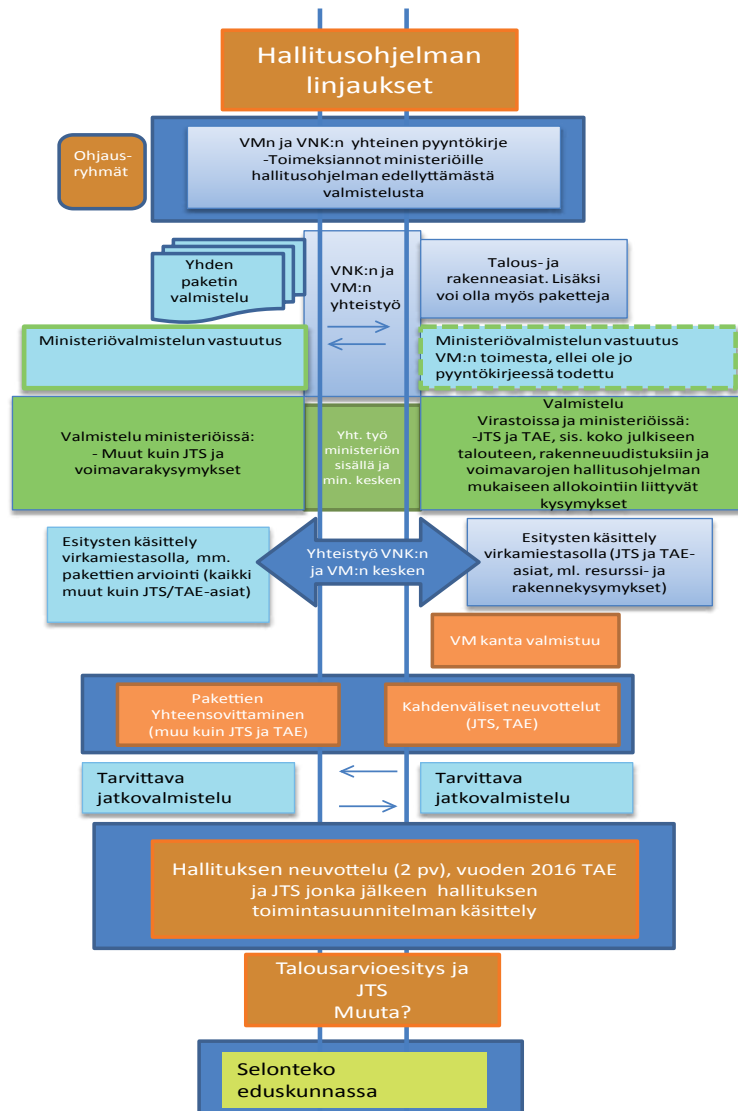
Hallitusohjelman linjaukset

Ohjausryhmät

VMn ja VNK:n yhteinen pyyntökirje -Toimeksiannot ministeriöille hallitusohjelman edellyttämästä valmistelusta

Yhden paketin valmistelu

VNK:n ja VM:n yhteistyö

Talous- ja rakenneasiat. Lisäksi voi olla myös paketteja

Ministeriövalmistelun vastuutus

Ministeriövalmistelun vastuutus VM:n toimesta, ellei ole jo pyyntökirjeessä todettu

Valmistelu ministeriöissä: - Muut kuin JTS ja voimavarakysymykset

Yht. työ ministeriön sisällä ja min. kesken

Valmistelu Virastoissa ja ministeriöissä: -JTS ja TAE, sis. koko julkiseen talouteen, rakenneudistuksiin ja voimavarojen hallitusohjelman mukaiseen allokointiin liittyvät kysymykset

Esitysten käsittely virkamiestasolla, mm. pakettien arviointi (kaikki muut kuin JTS/TAE-asiat)

Yhteistyö VNK:n ja VM:n kesken

Esitysten käsittely virkamiestasolla (JTS ja TAE-asiat, ml. resurssi- ja rakennekysymykset)

VM kanta valmistuu

Pakettien Yhteensovittaminen (muu kuin JTS ja TAE)

Kahdenväliset neuvottelut (JTS, TAE)

Tarvittava jatkovalmistelu

Tarvittava jatkovalmistelu

Hallituksen neuvottelu (2 pv), vuoden 2016 TAE ja JTS jonka jälkeen hallituksen toimintasuunnitelman käsittely

Talousarvioesitys ja JTS Muuta?

Selonteko eduskunnassa